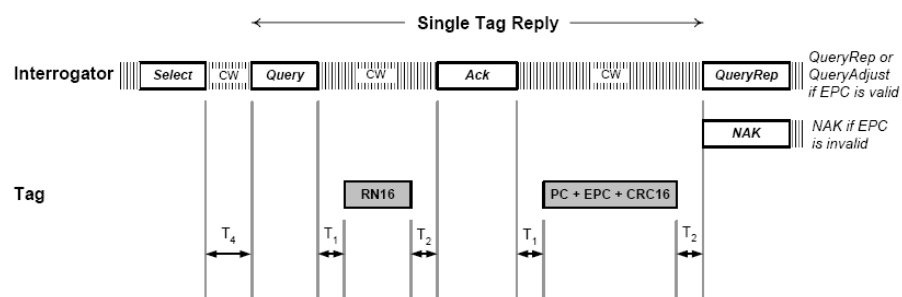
Single Tag Reply

Interrogator

Select

CW

Query

CW

Ack

CW

QueryRep

QueryRep or QueryAdjust if EPC is valid

NAK

NAK if EPC is invalid

Tag

RN16

PC + EPC + CRC16

$T_4$

$T_1$

$T_2$

$T_1$

$T_2$